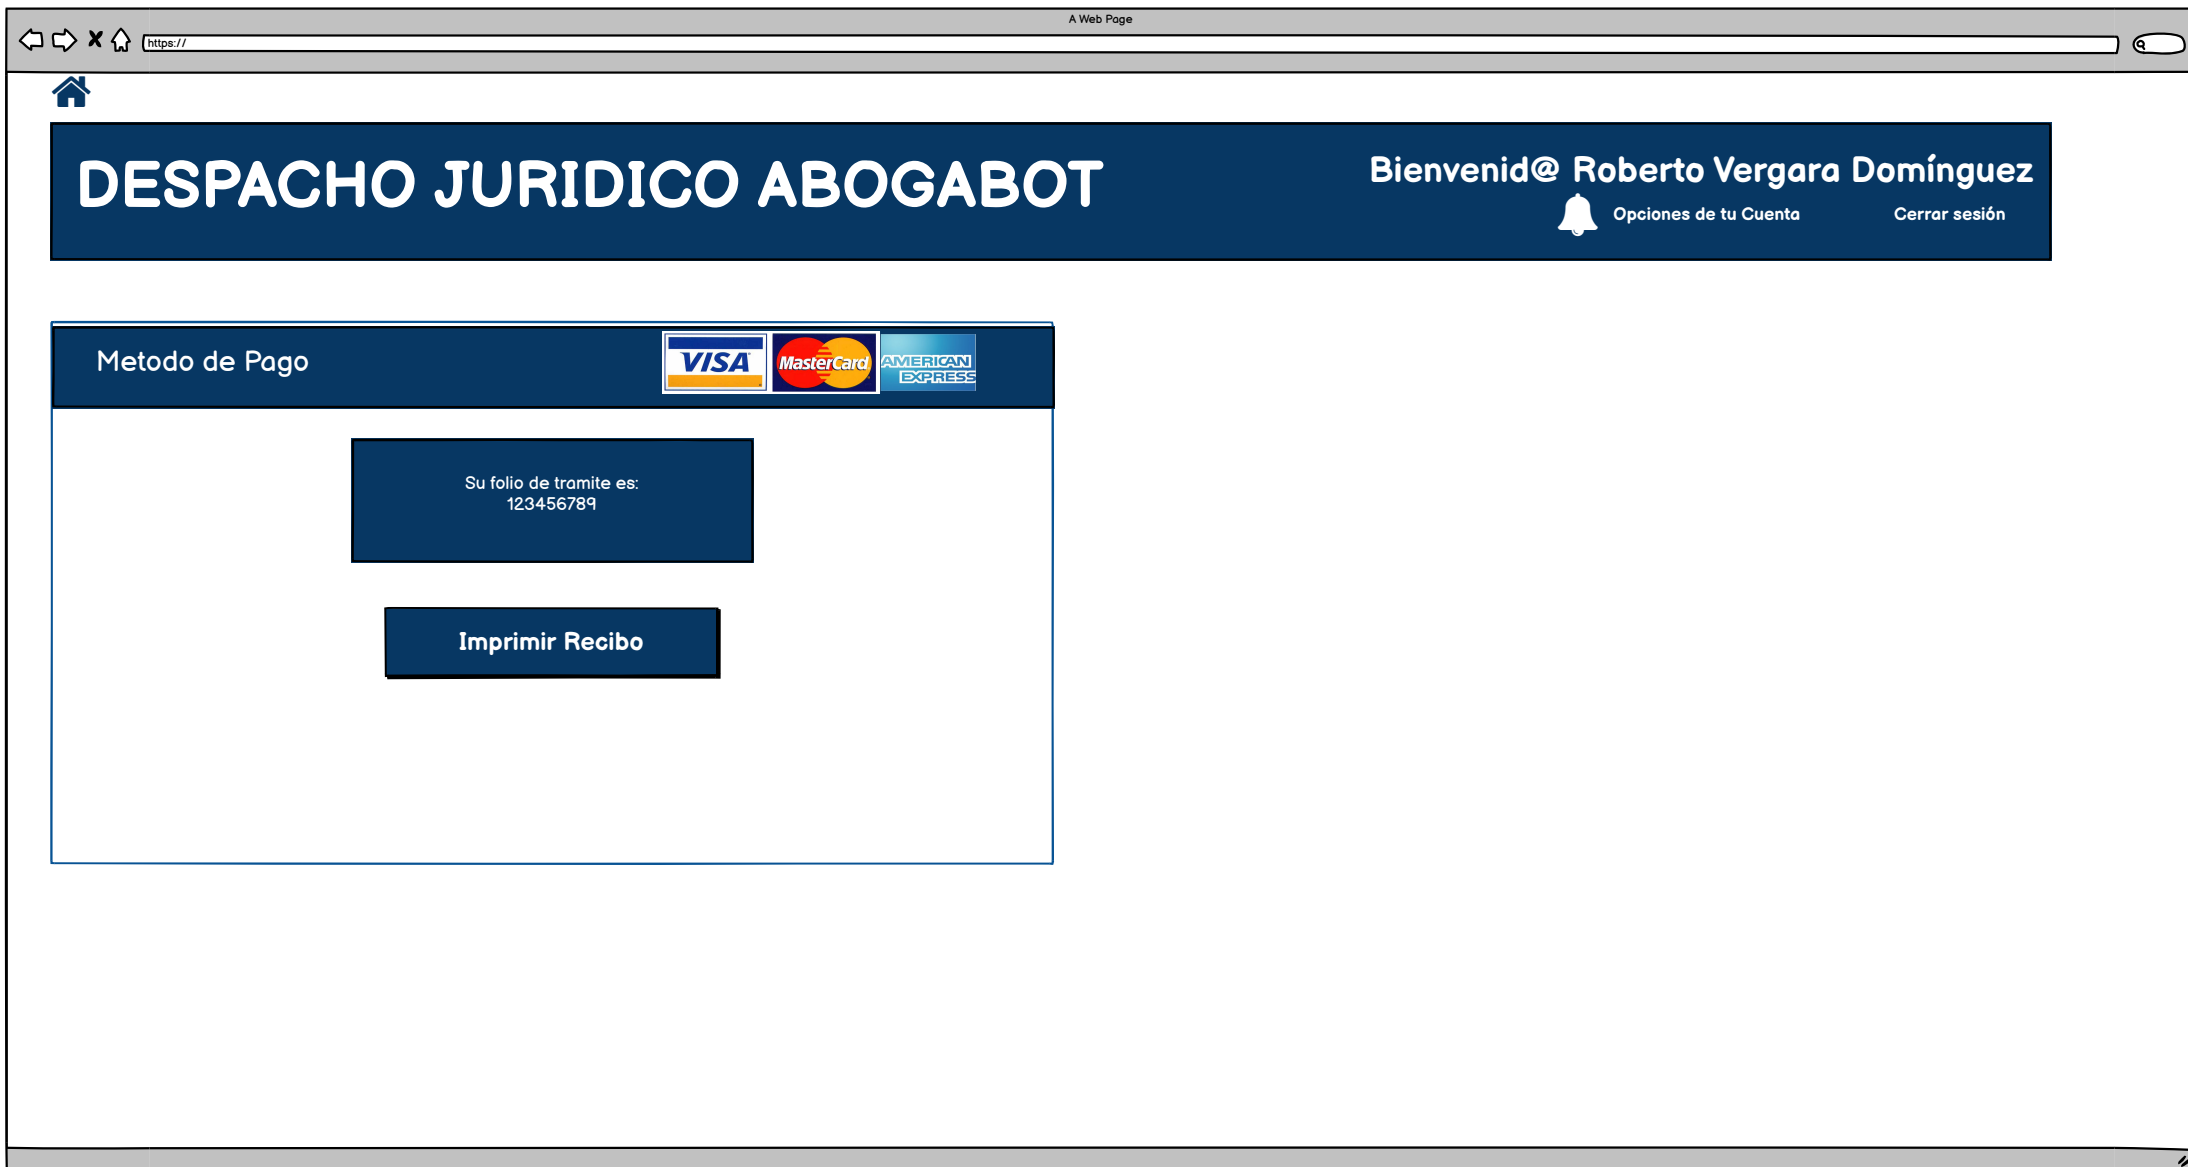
A Web Page

https://

DESPACHO JURIDICO ABOGABOT

Bienvenid@ Roberto Vergara Domínguez

Opciones de tu Cuenta

Cerrar sesión

Metodo de Pago

VISA

MasterCard

AMERICAN EXPRESS

Su folio de tramite es:
123456789

Imprimir Recibo